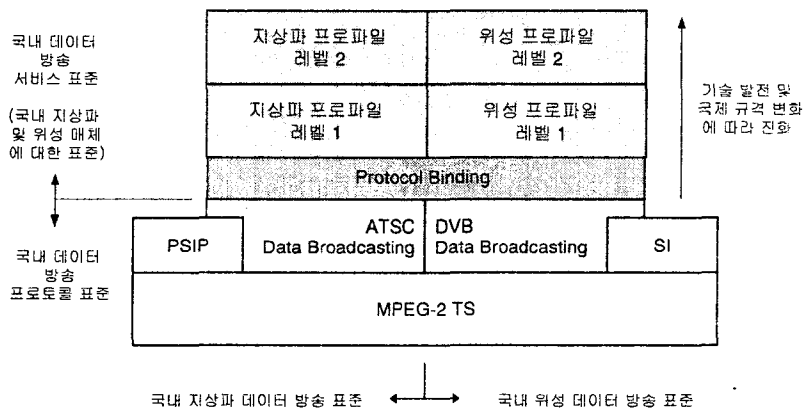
국내 데이터 방송 서비스 표준

(국내 지상파 및 위성 매체에 대한 표준)

국내 데이터 방송 프로토콜 표준

지상파 프로파일 레벨 2

위성 프로파일 레벨 2

지상파 프로파일 레벨 1

위성 프로파일 레벨 1

Protocol Binding

PSIP

ATSC Data Broadcasting

DVB Data Broadcasting

SI

MPEG-2 TS

기술 발전 및 국제 규격 변화에 따라 진화

국내 지상파 데이터 방송 표준

국내 위성 데이터 방송 표준